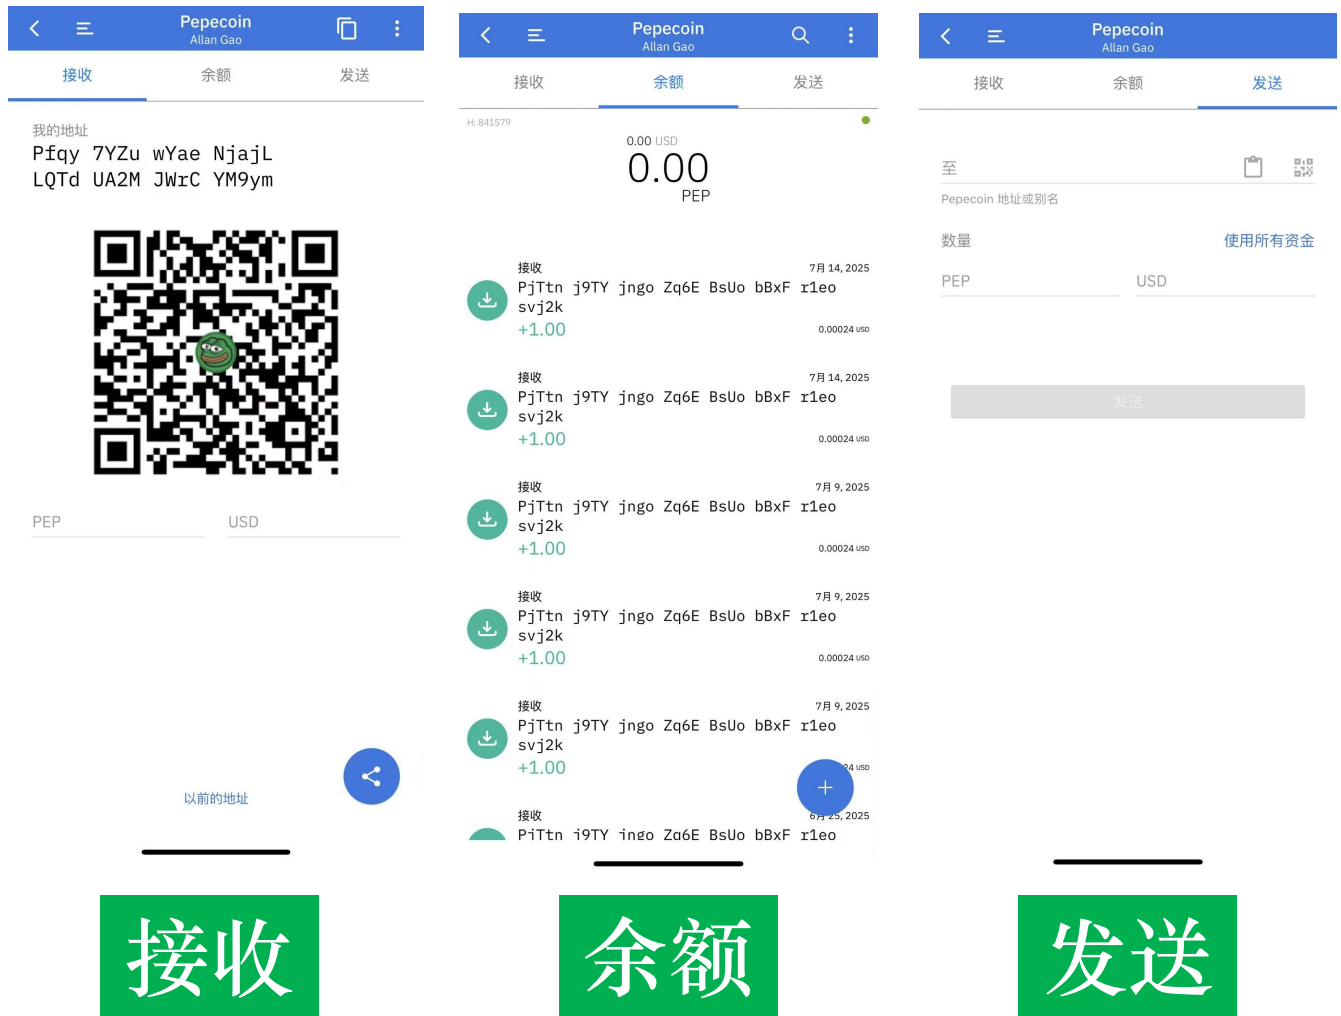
Pepecoin
Allan Gao

接收 余额 发送

我的地址
Pfqy 7YZu wYae NjajL
LQTd UA2M JWrC YM9ym

PEP USD

以前的地址

接收

Pepecoin
Allan Gao

接收 余额 发送

H: 841579

0.00 USD
0.00
PEP

接收 7月 14, 2025
PjTtn j9TY jngo Zq6E BsUo bBxF r1eo svj2k
+1.00 0.00024 USD

接收 7月 14, 2025
PjTtn j9TY jngo Zq6E BsUo bBxF r1eo svj2k
+1.00 0.00024 USD

接收 7月 9, 2025
PjTtn j9TY jngo Zq6E BsUo bBxF r1eo svj2k
+1.00 0.00024 USD

接收 7月 9, 2025
PjTtn j9TY jngo Zq6E BsUo bBxF r1eo svj2k
+1.00 0.00024 USD

接收 7月 9, 2025
PjTtn j9TY jngo Zq6E BsUo bBxF r1eo svj2k
+1.00 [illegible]24 USD

接收 6月 25, 2025
PjTtn j9TY jngo Zq6E BsUo bBxF r1eo

余额

Pepecoin
Allan Gao

接收 余额 发送

至
Pepecoin 地址或别名

数量 使用所有资金

PEP USD

发送

发送